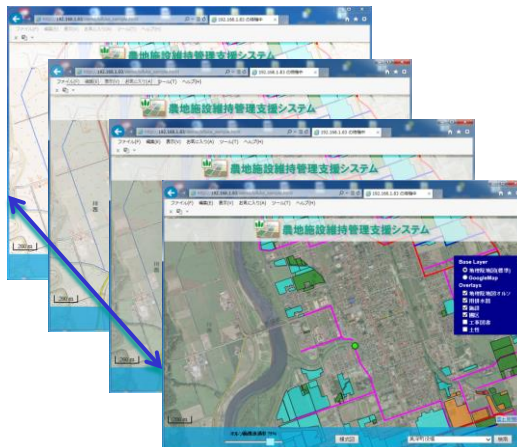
http://192.168.1.83/
192.168.1.83 の情報… ×
ファイル(F) 編集(E) 表示(V) お気に入り(A) ツール(T) ヘルプ(H)
農地施設維持管理支援システム
200 m

http://192.168.1.83/
192.168.1.83 の情報… ×
ファイル(F) 編集(E) 表示(V) お気に入り(A) ツール(T) ヘルプ(H)
農地施設維持管理支援システム
200 m

http://192.168.1.83/
192.168.1.83 の情報… ×
ファイル(F) 編集(E) 表示(V) お気に入り(A) ツール(T) ヘルプ(H)
農地施設維持管理支援システム
200 m

http://192.168.1.83/
192.168.1.83 の情報… ×
ファイル(F) 編集(E) 表示(V) お気に入り(A) ツール(T) ヘルプ(H)
農地施設維持管理支援システム
Base Layer
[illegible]
GoogleMap
Overlays
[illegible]
用排水路
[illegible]
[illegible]
工事図面
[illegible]
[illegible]
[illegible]